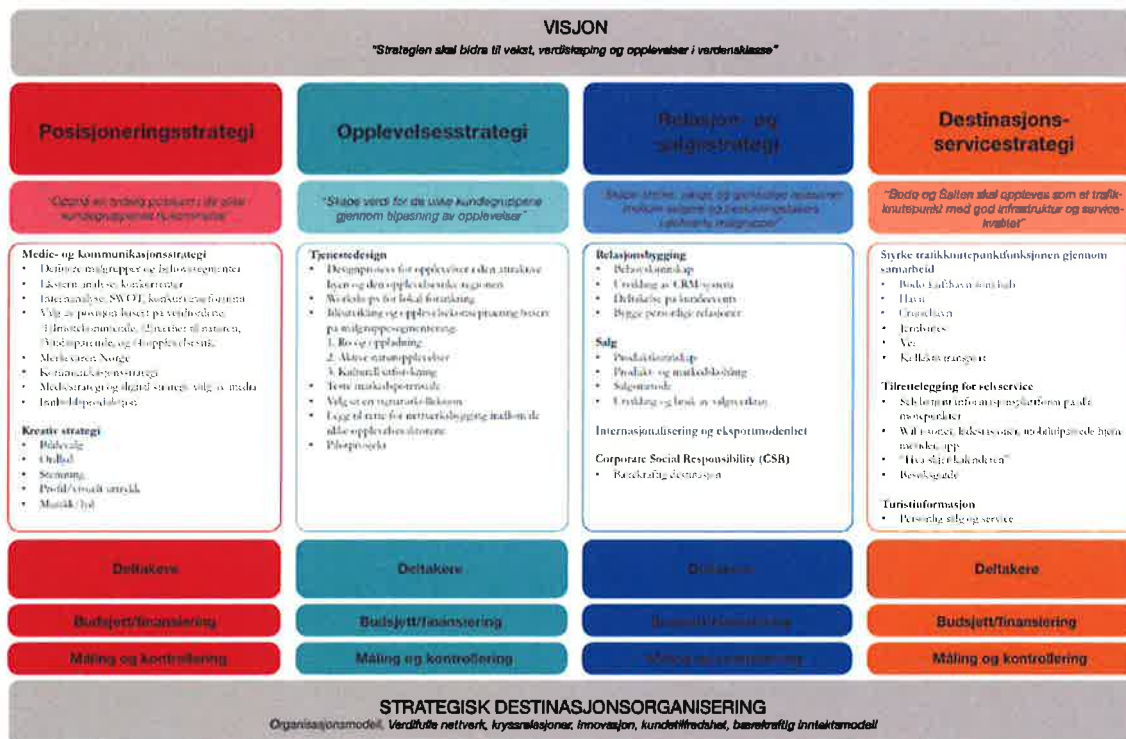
VISJON

"Strategien skal bidra til vekst, verdiskaping og opplevelser i verdensklasse"

Posisjoneringsstrategi

"Oppnå en tydelig posisjon i de ulike kundegruppenes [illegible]"

Medie- og kommunikasjonsstrategi
• Definere målgrupper og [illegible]
• Ekstern analyse, konkurrenter
• Internanalyse, SWOT, konkurransefortrinn
• Velg av posisjon basert på verdiløfter, 1) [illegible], 2) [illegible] til naturen, 3) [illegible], og 4) opplevelsesmix
• Merkevaren Norge
• Kommunikasjonsstrategi
• Mediestrategi og digital strategi, valg av media
• Innholdsproduksjon

Kreativ strategi
• Bildevalg
• Ordbøl
• Stemning
• Profil/visuelt uttrykk
• Musikk/lyd

Deltakere

Budsjett/finansiering

Måling og kontrollering

Opplevelsesstrategi

"Skape verdi for de ulike kundegruppene gjennom tilpasning av opplevelser"

Tjenestedesign
• Designprosess for opplevelser i den attraktive byen og den opplevelsesrike regionen
• Workshops for lokal forankring
• Idéutvikling og opplevelseskonseptmapping basert på målgruppesegmentering:
1. Ro og oppladning
2. Aktive naturopplevelser
3. Kulturell utforskning
• Teste markedspotensiale
• Velge ut en signaturtilbud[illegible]
• Legge til rette for nettverksbygging innad mellom de ulike opplevelsesaktørene
• Pilotprosjekt

Deltakere

Budsjett/finansiering

Måling og kontrollering

Relasjons- og salgsstrategi

"Skape sterke, salgs og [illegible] relasjoner mellom selgere og beslutningstakere i aktuelle målgrupper"

Relasjonsbygging
• Behovskunnskap
• Utvikling av CRM-system
• Deltakelse på kundeevents
• Bygge personlige relasjoner

Salg
• Produktkunnskap
• Produkt- og markedsføring
• Salgsmetode
• Utvikling og bruk av salgsverktøy

Internasjonalisering og eksportmodenhet

Corporate Social Responsibility (CSR)
• Bærekraftig destinasjon

Deltakere

Budsjett/finansiering

Måling og kontrollering

Destinasjons-servicestrategi

"Bodø og Salten skal oppleves som et trafikknutepunkt med god infrastruktur og servicekvalitet"

Styrke trafikknutepunktfunksjonen gjennom samarbeid
• Bodø Lufthavn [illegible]
• Havn
• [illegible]
• Jernbanen
• Vei
• Kollektivtransport

Tilrettelegging for selvservice
• Selvbetjent informasjonsplattform på alle møteplasser
• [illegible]
• "Hva skjer kalenderen"
• Besøksguide

Turistinformasjon
• Personlig salg og service

Deltakere

Budsjett/finansiering

Måling og kontrollering

STRATEGISK DESTINASJONSORGANISERING

Organisasjonsmodell, Verdifulle nettverk, kryssrelasjoner, innovasjon, kundetilfredshet, bærekraftig inntektsmodell